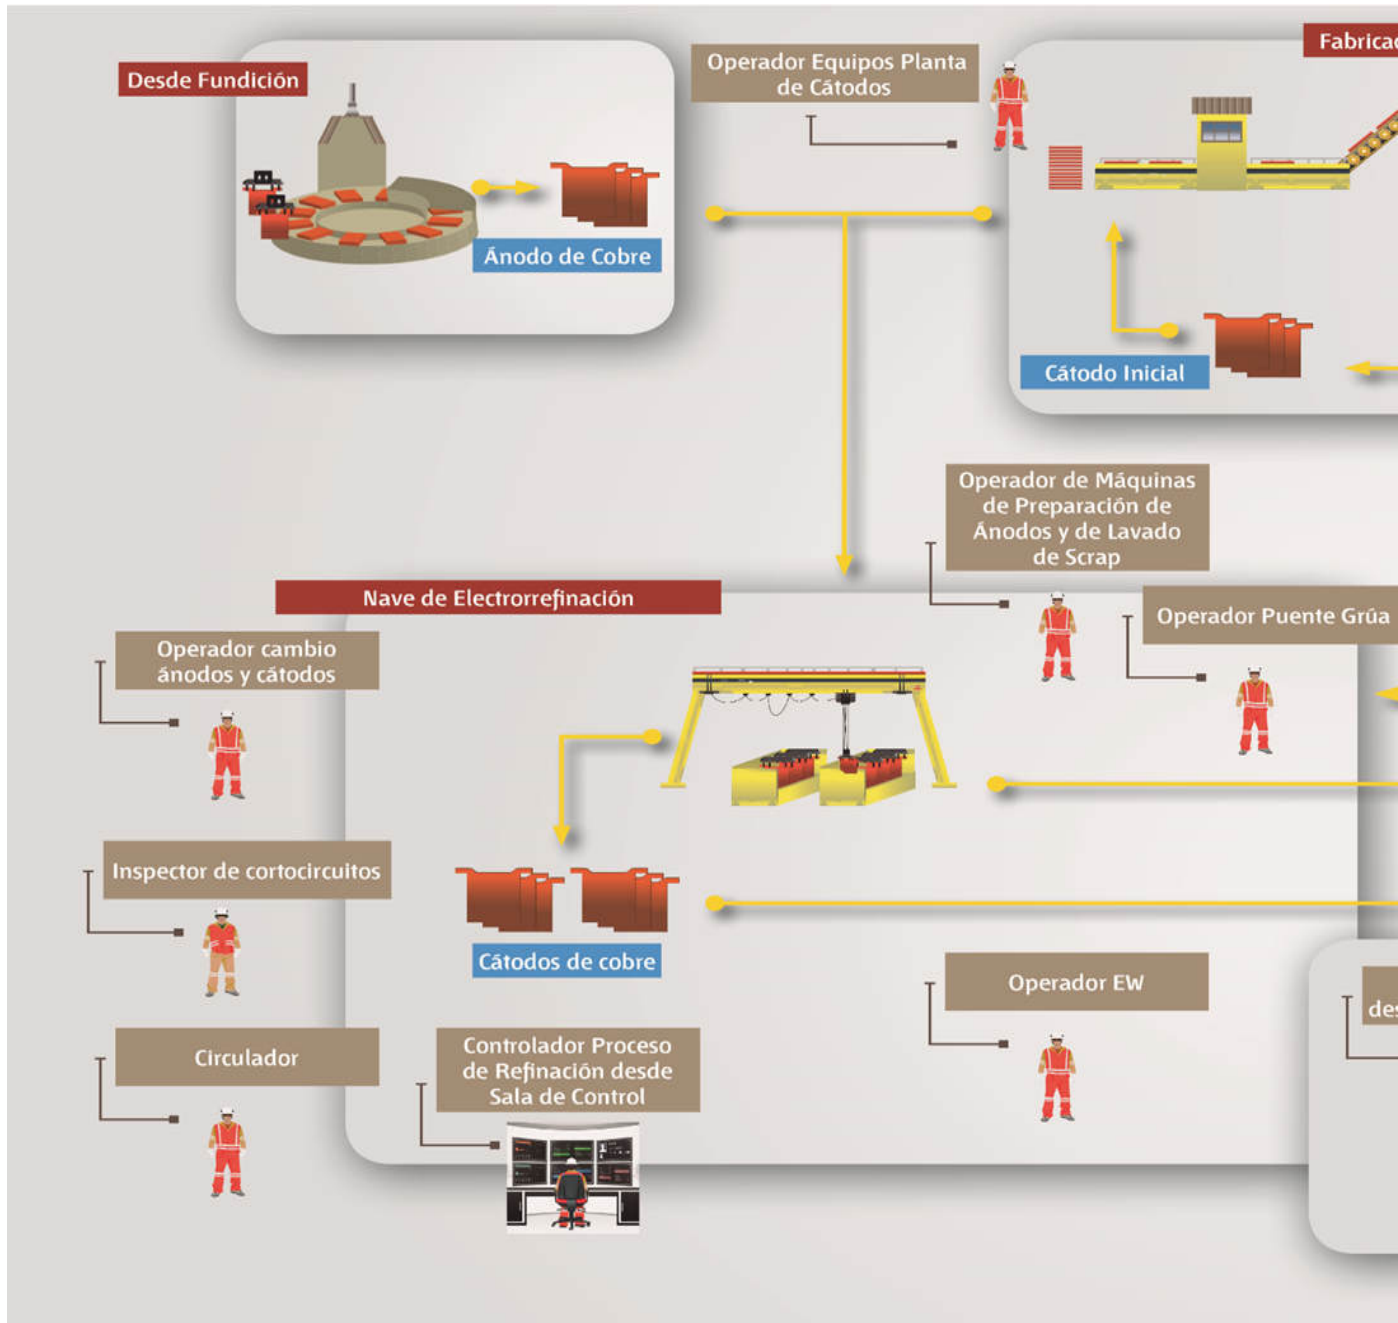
Desde Fundición

Ánodo de Cobre

Operador Equipos Planta de Cátodos

Fabrica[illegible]

Cátodo Inicial

Operador de Máquinas de Preparación de Ánodos y de Lavado de Scrap

Nave de Electrorrefinación

Operador Puente Grúa

Operador cambio ánodos y cátodos

Inspector de cortocircuitos

Cátodos de cobre

Operador EW

de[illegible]

Circulador

Controlador Proceso de Refinación desde Sala de Control